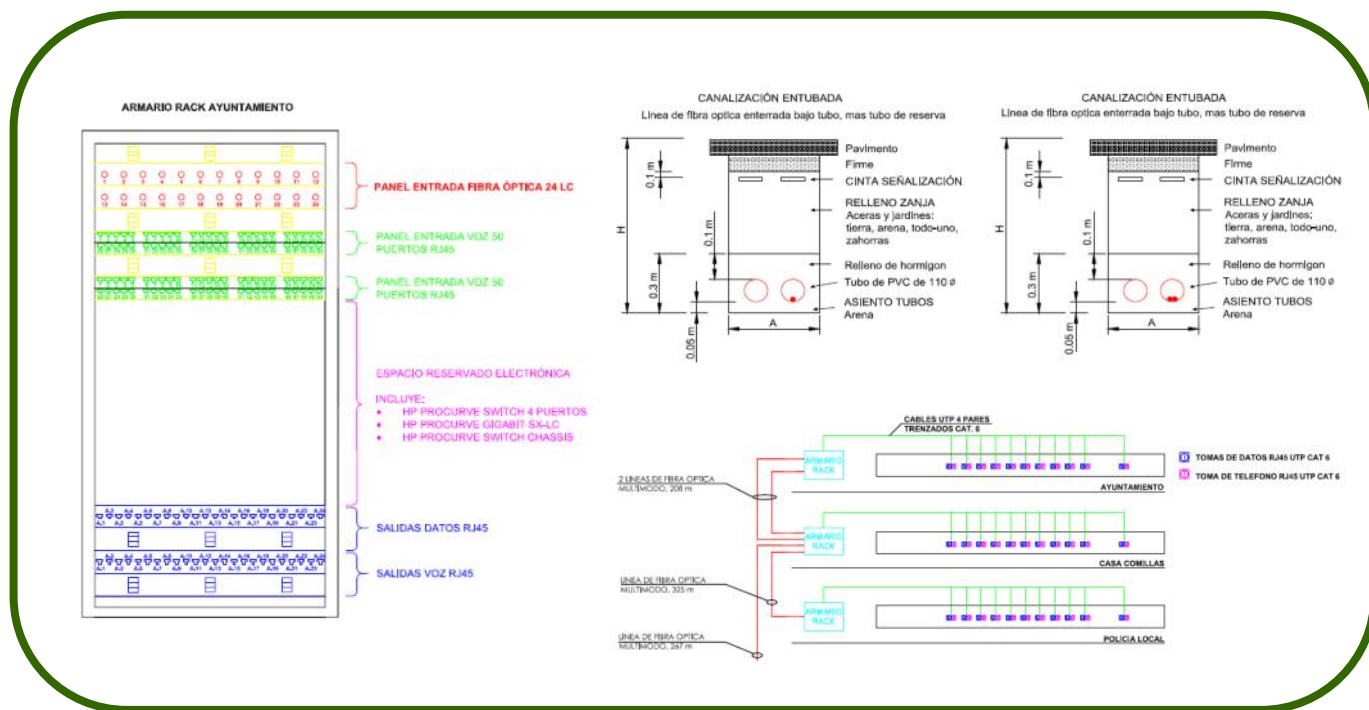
ARMARIO RACK AYUNTAMIENTO

1 2 3 4 5 6 7 8 9 10 11 12
13 14 15 16 17 18 19 20 21 22 23 24

PANEL ENTRADA FIBRA ÓPTICA 24 LC

PANEL ENTRADA VOZ 50 PUERTOS RJ45

PANEL ENTRADA VOZ 50 PUERTOS RJ45

ESPACIO RESERVADO ELECTRÓNICA

INCLUYE:
• HP PROCURVE SWITCH 4 PUERTOS
• HP PROCURVE GIGABIT SX-LC
• HP PROCURVE SWITCH CHASSIS

SALIDAS DATOS RJ45

SALIDAS VOZ RJ45

CANALIZACIÓN ENTUBADA
Linea de fibra optica enterrada bajo tubo, mas tubo de reserva

Pavimento
Firme
CINTA SEÑALIZACIÓN
RELLENO ZANJA
Aceras y jardines:
tierra, arena, todo-uno, zahorras
Relleno de hormigon
Tubo de PVC de 110 ø
ASIENTO TUBOS
Arena
0,1 m
0,1 m
H
0,3 m
0,05 m
A

CANALIZACIÓN ENTUBADA
Linea de fibra optica enterrada bajo tubo, mas tubo de reserva

Pavimento
Firme
CINTA SEÑALIZACIÓN
RELLENO ZANJA
Aceras y jardines:
tierra, arena, todo-uno, zahorras
Relleno de hormigon
Tubo de PVC de 110 ø
ASIENTO TUBOS
Arena
0,1 m
0,1 m
H
0,3 m
0,05 m
A

CABLES UTP 4 PARES TRENZADOS CAT. 6

TOMAS DE DATOS RJ45 UTP CAT 6
TOMA DE TELEFONO RJ45 UTP CAT 6

2 LINEAS DE FIBRA OPTICA MULTIMODO, 208 m
ARMARIO RACK
AYUNTAMIENTO

ARMARIO RACK
CASA COMILLAS

LINEA DE FIBRA OPTICA MULTIMODO, 325 m
ARMARIO RACK
POLICIA LOCAL

LINEA DE FIBRA OPTICA MULTIMODO, 267 m